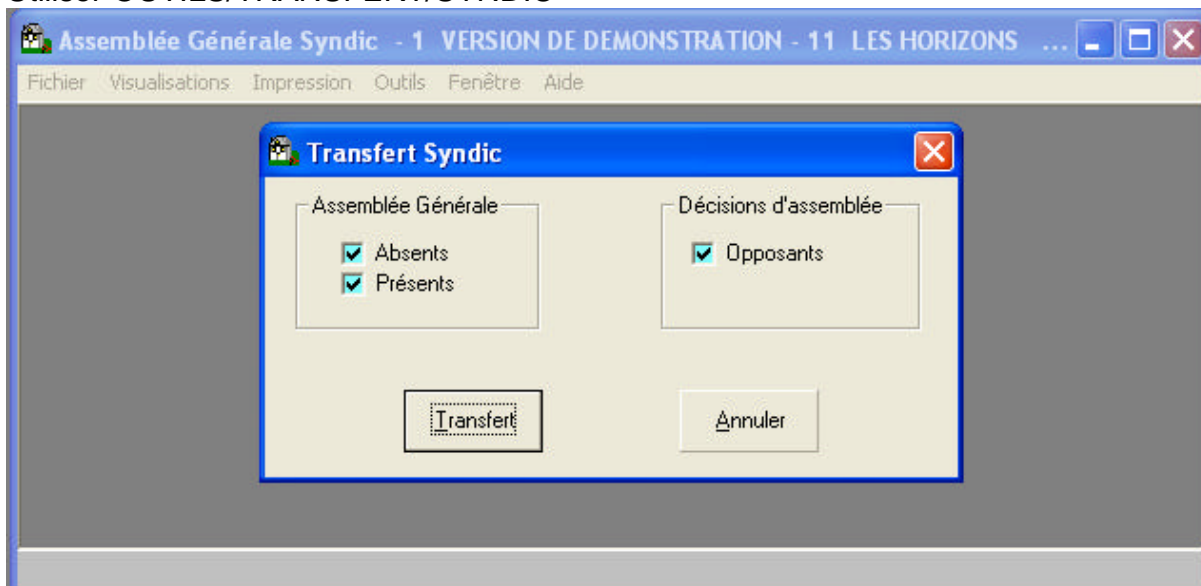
Assemblée Générale Syndic - 1 VERSION DE DEMONSTRATION - 11 LES HORIZONS ...

Fichier Visualisations Impression Outils Fenêtre Aide

Transfert Syndic

Assemblée Générale

Absents

Présents

Décisions d'assemblée

Opposants

Transfert

Annuler